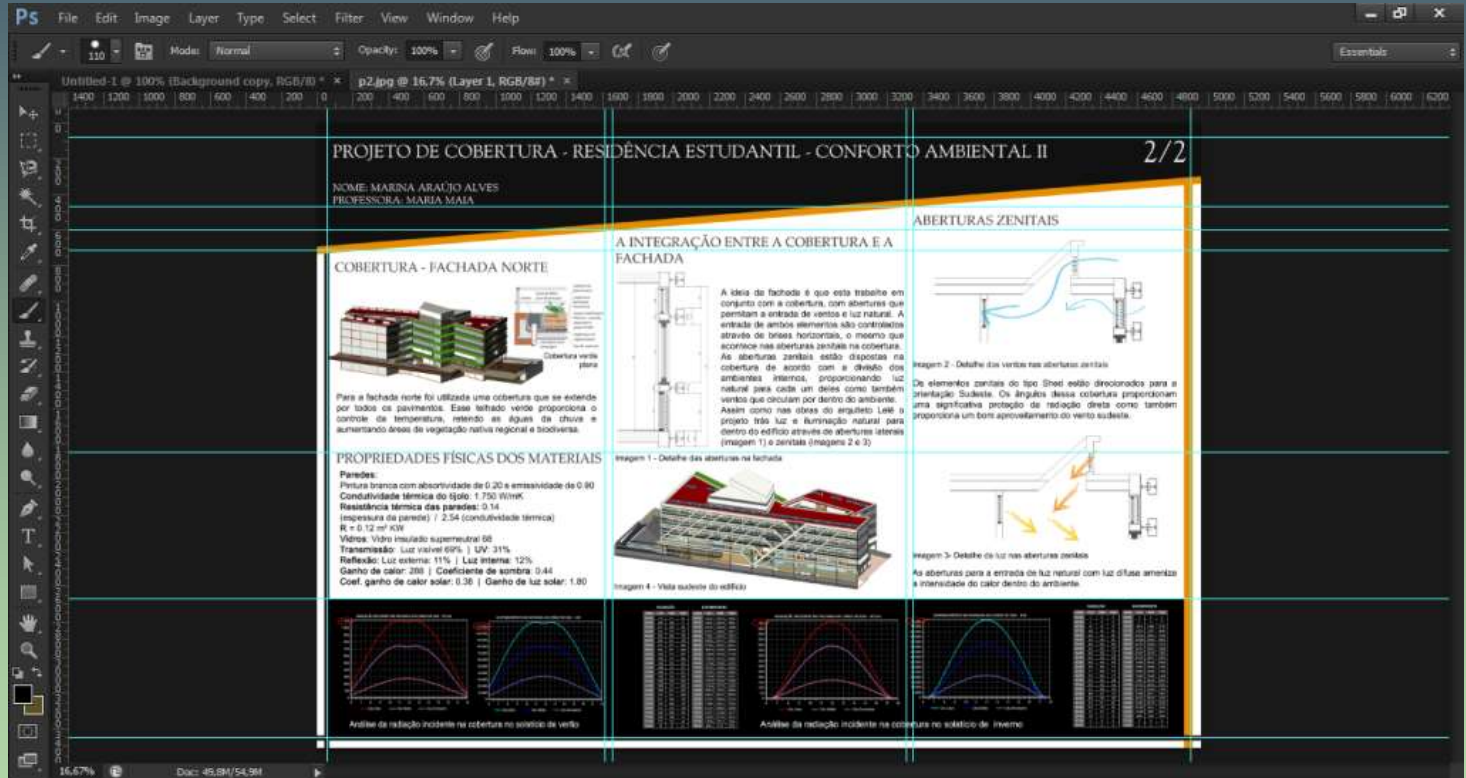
Ps File Edit Image Layer Type Select Filter View Window Help

110 Mode: Normal Opacity: 100% Flow: 100% Essentials

Untitled-1 @ 100% (Background copy, RGB/8) * × p2.jpg @ 16,7% (Layer 1, RGB/8#) * ×

1400 1200 1000 800 600 400 200 0 200 400 600 800 1000 1200 1400 1600 1800 2000 2200 2400 2600 2800 3000 3200 3400 3600 3800 4000 4200 4400 4600 4800 5000 5200 5400 5600 5800 6000 6200

PROJETO DE COBERTURA - RESIDÊNCIA ESTUDANTIL - CONFORTO AMBIENTAL II

2/2

NOME: MARINA ARAÚJO ALVES
PROFESSORA: MARIA MAIA

COBERTURA - FACHADA NORTE

Cobertura verde plana

Para a fachada norte foi utilizada uma cobertura que se extende por todos os pavimentos. Esse telhado verde proporciona o controle da temperatura, retendo as águas da chuva e aumentando áreas de vegetação nativa regional e biodiversa.

PROPRIEDADES FÍSICAS DOS MATERIAIS

Paredes:
Pintura branca com absortividade de 0.20 e emissividade de 0.90
Condutividade térmica do tijolo: 1.750 W/mK
Resistência térmica das paredes: 0.14
(espessura da parede) / 2.54 (condutividade térmica)
R = 0.12 m² KW
Vidros: Vidro insulado superneutral 68
Transmissão: Luz visível 69% | UV: 31%
Reflexão: Luz externa: 11% | Luz interna: 12%
Ganho de calor: 288 | Coeficiente de sombra: 0.44
Coef. ganho de calor solar: 0.38 | Ganho de luz solar: 1.80

A INTEGRAÇÃO ENTRE A COBERTURA E A FACHADA

A ideia da fachada é que esta trabalhe em conjunto com a cobertura, com aberturas que permitam a entrada de ventos e luz natural. A entrada de ambos elementos são controlados através de brises horizontais, o mesmo que acontece nas aberturas zenitais na cobertura. As aberturas zenitais estão dispostas na cobertura de acordo com a divisão dos ambientes internos, proporcionando luz natural para cada um deles como também ventos que circulam por dentro do ambiente. Assim como nas obras do arquiteto Lelé o projeto trás luz e iluminação natural para dentro do edifício através de aberturas laterais (imagem 1) e zenitais (imagens 2 e 3)

Imagem 1 - Detalhe das aberturas na fachada

Imagem 4 - Vista sudeste do edifício

ABERTURAS ZENITAIS

Imagem 2 - Detalhe dos ventos nas aberturas zenitais

Os elementos zenitais do tipo Shed estão direcionados para a orientação Sudeste. Os ângulos dessa cobertura proporcionam uma significativa proteção de radiação direta como também proporciona um bom aproveitamento do vento sudeste.

Imagem 3- Detalhe da luz nas aberturas zenitais

As aberturas para a entrada de luz natural com luz difusa ameniza a intensidade do calor dentro do ambiente.

Análise da radiação incidente na cobertura no solstício de verão

Análise da radiação incidente na cobertura no solstício de inverno

16,67% Doc: 49,8M/54,9M